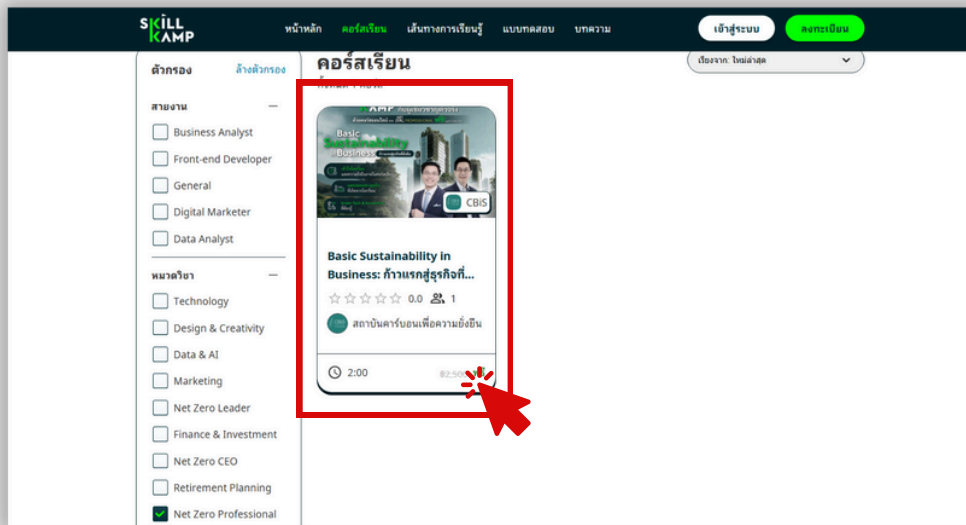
SKILL KAMP

หน้าหลัก คอร์สเรียน เส้นทางการเรียนรู้ แบบทดสอบ บทความ

เข้าสู่ระบบ ลงทะเบียน

ตัวกรอง ล้างตัวกรอง

สายงาน

Business Analyst
Front-end Developer
General
Digital Marketer
Data Analyst

หมวดวิชา

Technology
Design & Creativity
Data & AI
Marketing
Net Zero Leader
Finance & Investment
Net Zero CEO
Retirement Planning
Net Zero Professional

คอร์สเรียน

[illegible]

เรียงจาก: ใหม่ล่าสุด

Basic Sustainability Business

CBiS

Basic Sustainability in Business: ก้าวแรกสู่ธุรกิจที่...

0.0 1

สถาบันคาร์บอนเพื่อความยั่งยืน

2:00

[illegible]